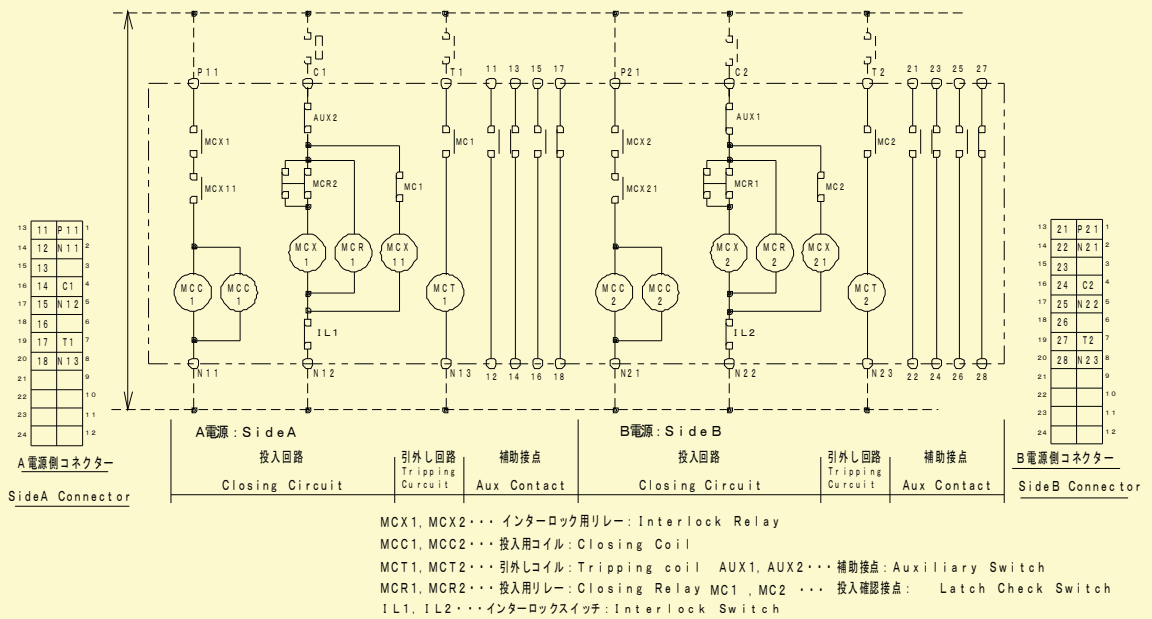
P11
C1
T1
11 13 15 17
P21
C2
T2
21 23 25 27
MCX1
MCX11
AUX2
MCR2
MC1
MC1
MCX2
MCX21
AUX1
MCR1
MC2
MC2
MCX 1
MCR 1
MCX 11
MCX 2
MCR 2
MCX 21
MCC 1
MCC 1
MCT 1
MCC 2
MCC 2
MCT 2
IL1
IL2
N11
N12
N13
12 14 16 18
N21
N22
N23
22 24 26 28

| 13 | 11 | P11 | 1 |
|---|---|---|---|
| 14 | 12 | N11 | 2 |
| 15 | 13 | | 3 |
| 16 | 14 | C1 | 4 |
| 17 | 15 | N12 | 5 |
| 18 | 16 | | 6 |
| 19 | 17 | T1 | 7 |
| 20 | 18 | N13 | 8 |
| 21 | | | 9 |
| 22 | | | 10 |
| 23 | | | 11 |
| 24 | | | 12 |

A電源側コネクター
SideA Connector

| 13 | 21 | P21 | 1 |
|---|---|---|---|
| 14 | 22 | N21 | 2 |
| 15 | 23 | | 3 |
| 16 | 24 | C2 | 4 |
| 17 | 25 | N22 | 5 |
| 18 | 26 | | 6 |
| 19 | 27 | T2 | 7 |
| 20 | 28 | N23 | 8 |
| 21 | | | 9 |
| 22 | | | 10 |
| 23 | | | 11 |
| 24 | | | 12 |

B電源側コネクター
SideB Connector

A電源：SideA
投入回路
Closing Circuit
引外し回路
Tripping Curcuit
補助接点
Aux Contact

B電源：SideB
投入回路
Closing Circuit
引外し回路
Tripping Curcuit
補助接点
Aux Contact

MCX1, MCX2・・・ インターロック用リレー：Interlock Relay
MCC1, MCC2・・・投入用コイル：Closing Coil
MCT1, MCT2・・・引外しコイル：Tripping coil AUX1, AUX2・・・補助接点：Auxiliary Switch
MCR1, MCR2・・・投入用リレー：Closing Relay MC1 , MC2 ・・・ 投入確認接点： Latch Check Switch
IL1, IL2・・・インターロックスイッチ：Interlock Switch